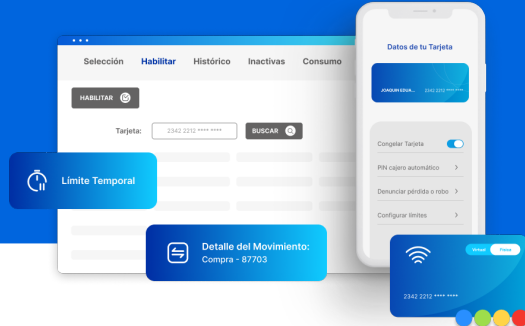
Selección Habilitar Histórico Inactivas Consumo

HABILITAR

Tarjeta: 2342 2212 **** **** BUSCAR

Límite Temporal

Detalle del Movimiento:
Compra - 87703

Datos de tu Tarjeta

JOAQUIN EDUA... 2342 2212 **** ****

Congelar Tarjeta

PIN cajero automático

Denunciar pérdida o robo

Configurar límites

Virtual Física

2342 2212 **** ****